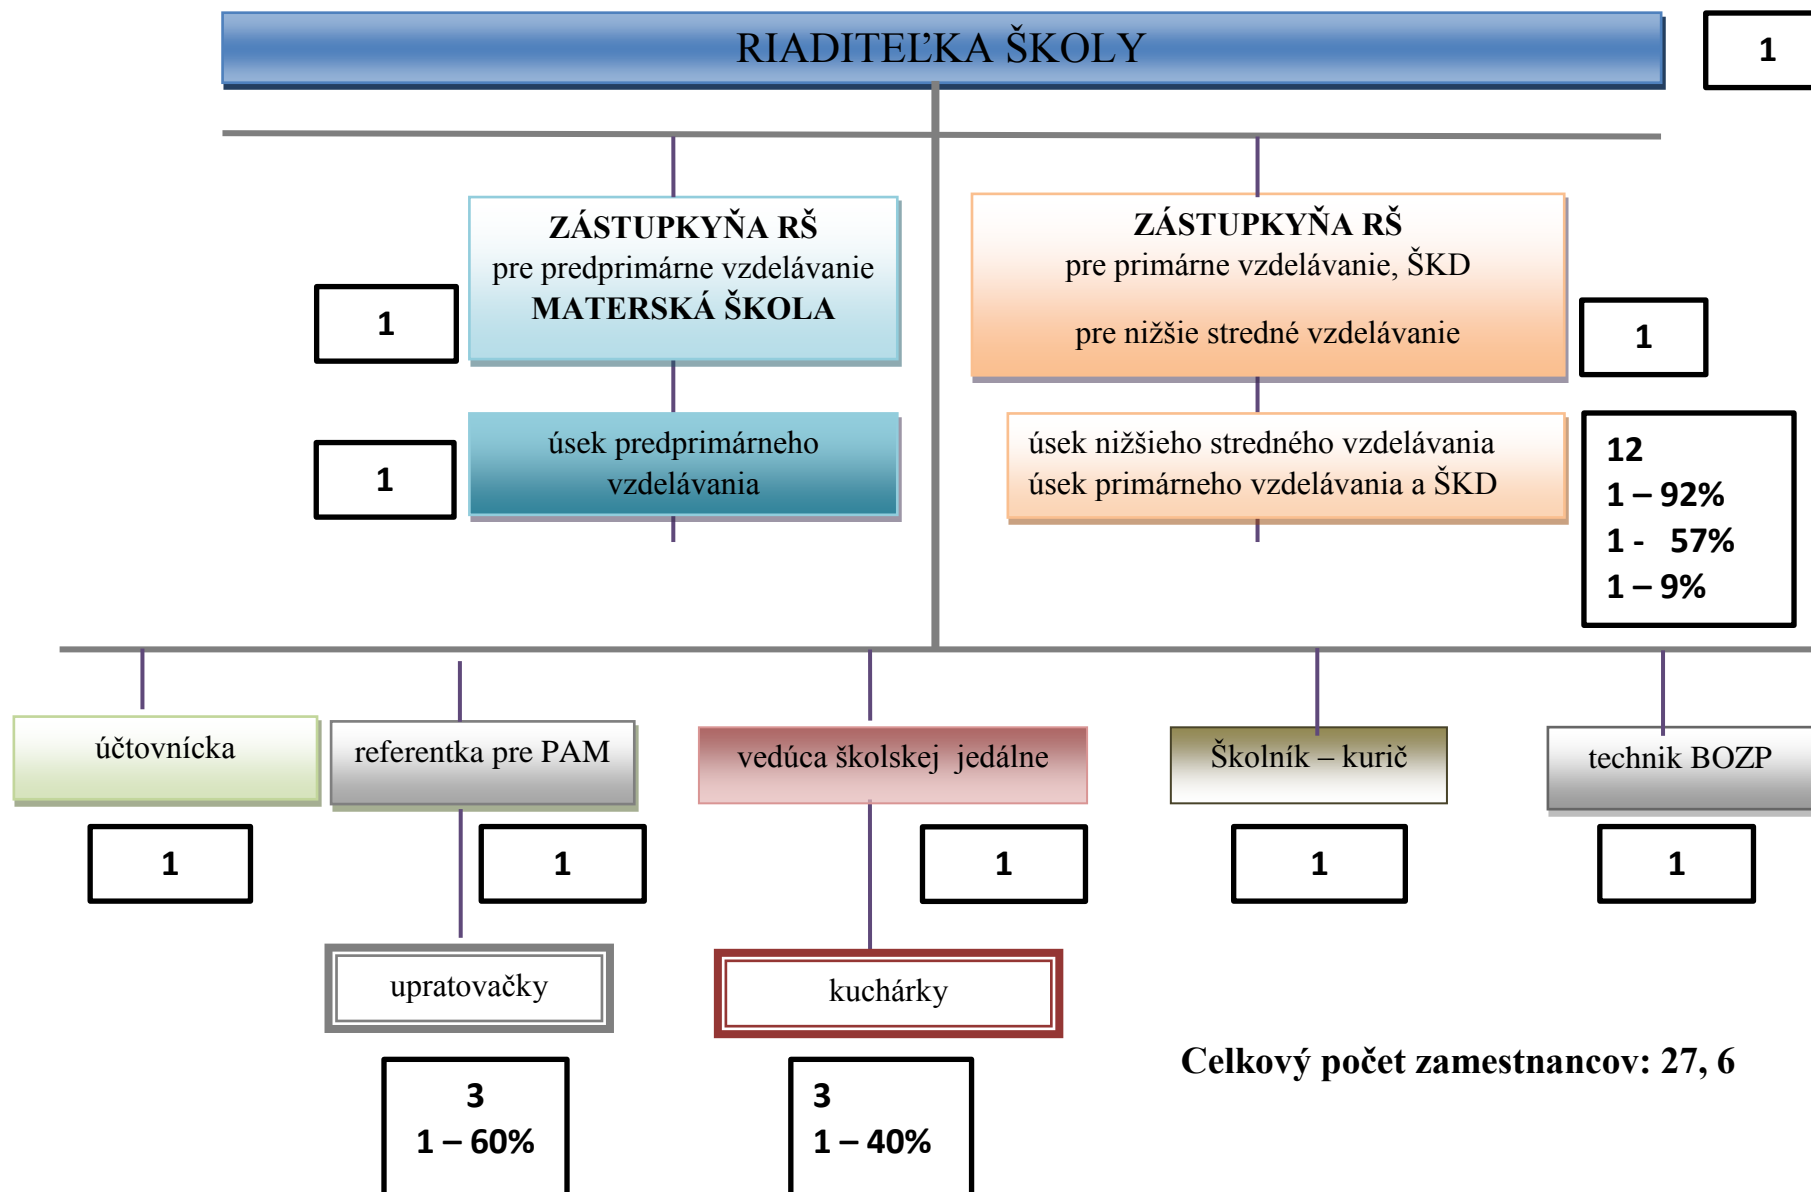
RIADITEĽKA ŠKOLY

1

ZÁSTUPKYŇA RŠ
pre predprimárne vzdelávanie
MATERSKÁ ŠKOLA

1

ZÁSTUPKYŇA RŠ
pre primárne vzdelávanie, ŠKD

pre nižšie stredné vzdelávanie

1

úsek predprimárneho vzdelávania

1

úsek nižšieho stredného vzdelávania
úsek primárneho vzdelávania a ŠKD

12
1 – 92%
1 - 57%
1 – 9%

účtovnícka

1

referentka pre PAM

1

vedúca školskej jedálne

1

Školník – kurič

1

technik BOZP

1

upratovačky

3
1 – 60%

kuchárky

3
1 – 40%

Celkový počet zamestnancov: 27, 6